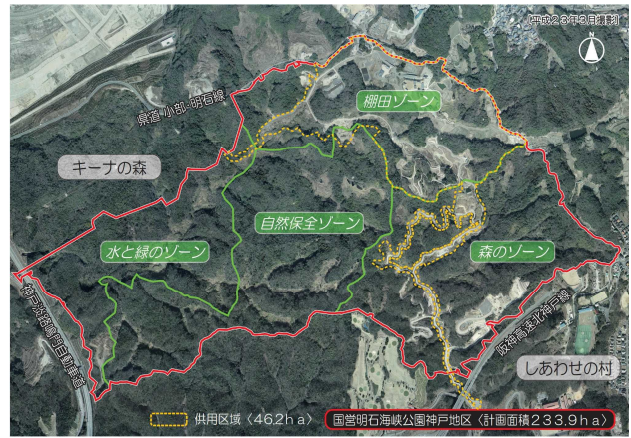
(平成２３年３月撮影)

N

県道小部・明石線

棚田ゾーン

キーナの森

自然保全ゾーン

水と緑のゾーン

森のゾーン

神戸淡路鳴門自動車道

阪神高速北神戸線

しあわせの村

供用区域（46.2ha）

国営明石海峡公園神戸地区（計画面積233.9ha）